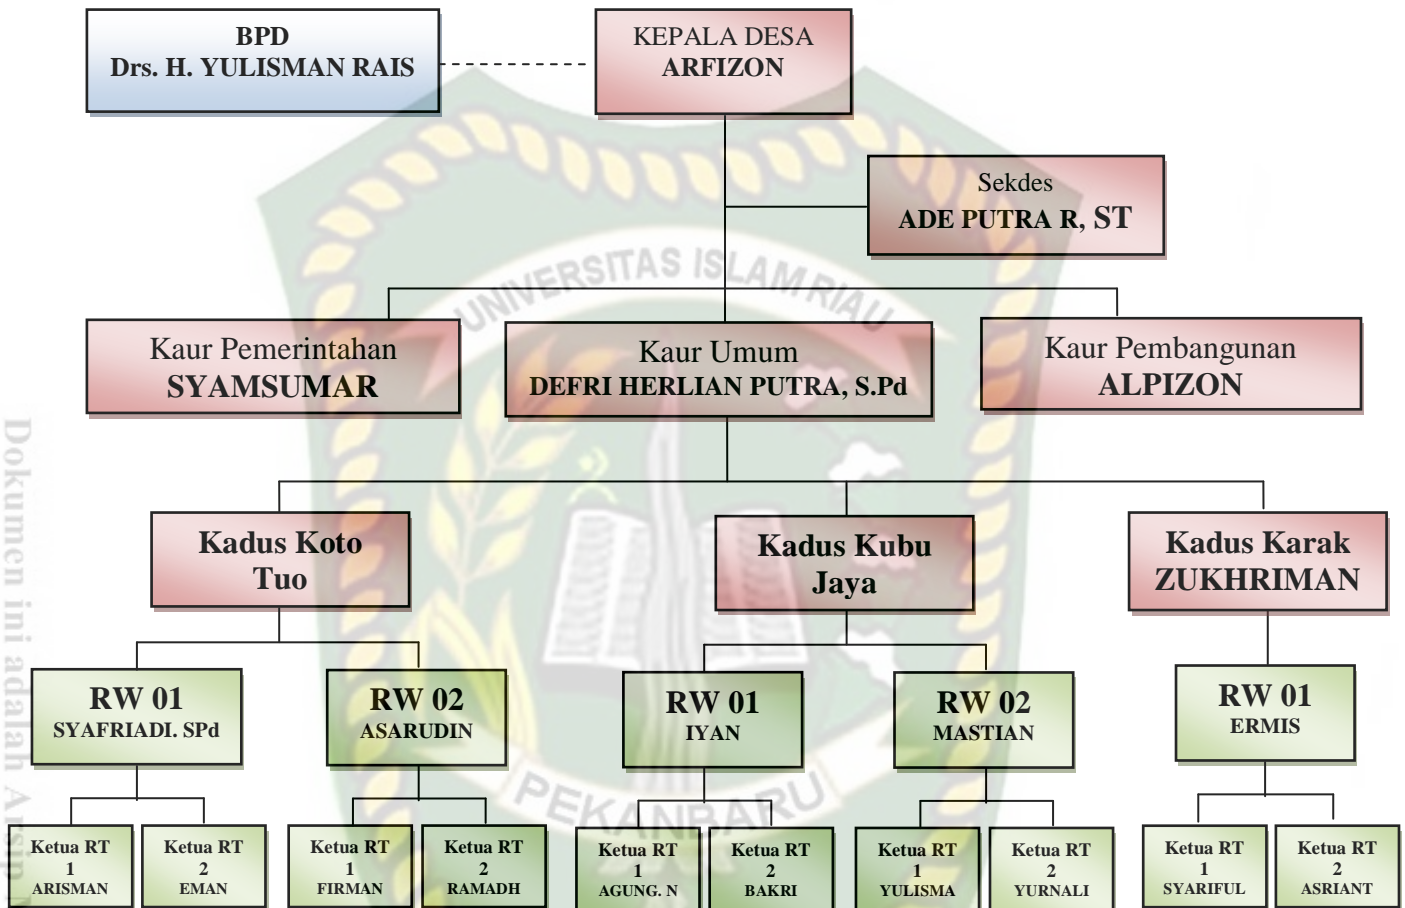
BPD
Drs. H. YULISMAN RAIS

KEPALA DESA
ARFIZON

Sekdes
ADE PUTRA R, ST

UNIVERSITAS ISLAM RIAU

Kaur Pemerintahan
SYAMSUMAR

Kaur Umum
DEFRI HERLIAN PUTRA, S.Pd

Kaur Pembangunan
ALPIZON

Dokumen ini adalah Arsip

Kadus Koto Tuo

Kadus Kubu Jaya

Kadus Karak
ZUKHRIMAN

RW 01
SYAFRIADI. SPd

RW 02
ASARUDIN

RW 01
IYAN

RW 02
MASTIAN

RW 01
ERMIS

PEKANBARU

Ketua RT 1
ARISMAN

Ketua RT 2
EMAN

Ketua RT 1
FIRMAN

Ketua RT 2
RAMADH

Ketua RT 1
AGUNG. N

Ketua RT 2
BAKRI

Ketua RT 1
YULISMA

Ketua RT 2
YURNALI

Ketua RT 1
SYARIFUL

Ketua RT 2
ASRIANT